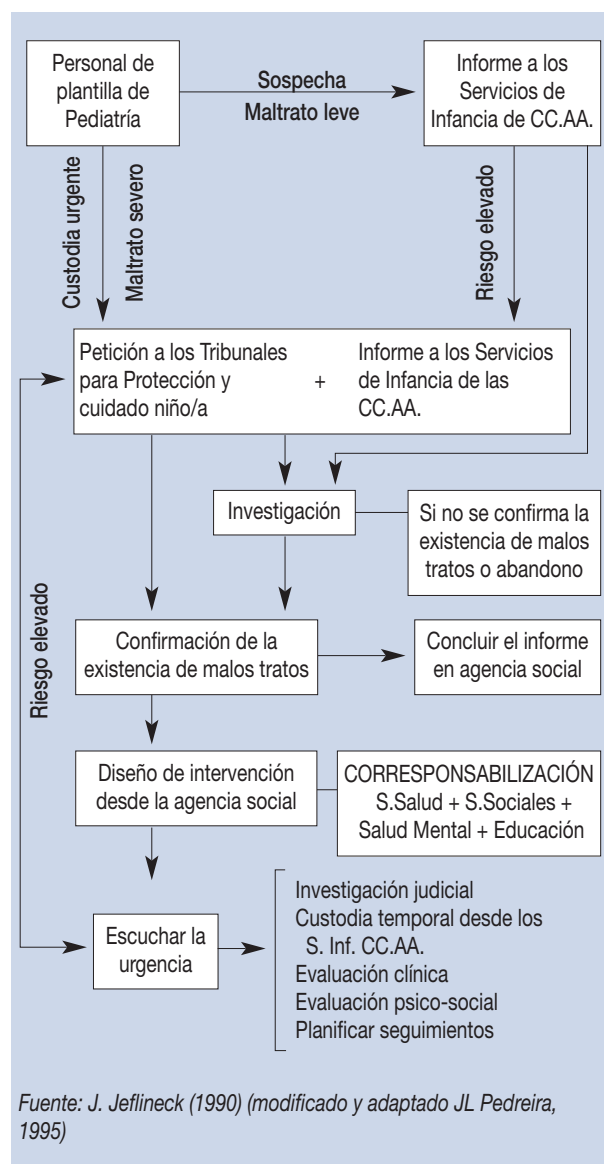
Personal de plantilla de Pediatría

Sospecha
Maltrato leve

Informe a los Servicios de Infancia de CC.AA.

Custodia urgente

Maltrato severo

Riesgo elevado

Petición a los Tribunales para Protección y cuidado niño/a

+

Informe a los Servicios de Infancia de las CC.AA.

Investigación

Si no se confirma la existencia de malos tratos o abandono

Riesgo elevado

Confirmación de la existencia de malos tratos

Concluir el informe en agencia social

Diseño de intervención desde la agencia social

CORRESPONSABILIZACIÓN
S.Salud + S.Sociales + Salud Mental + Educación

Escuchar la urgencia

Investigación judicial
Custodia temporal desde los S. Inf. CC.AA.
Evaluación clínica
Evaluación psico-social
Planificar seguimientos

Fuente: J. Jeflineck (1990) (modificado y adaptado JL Pedreira, 1995)